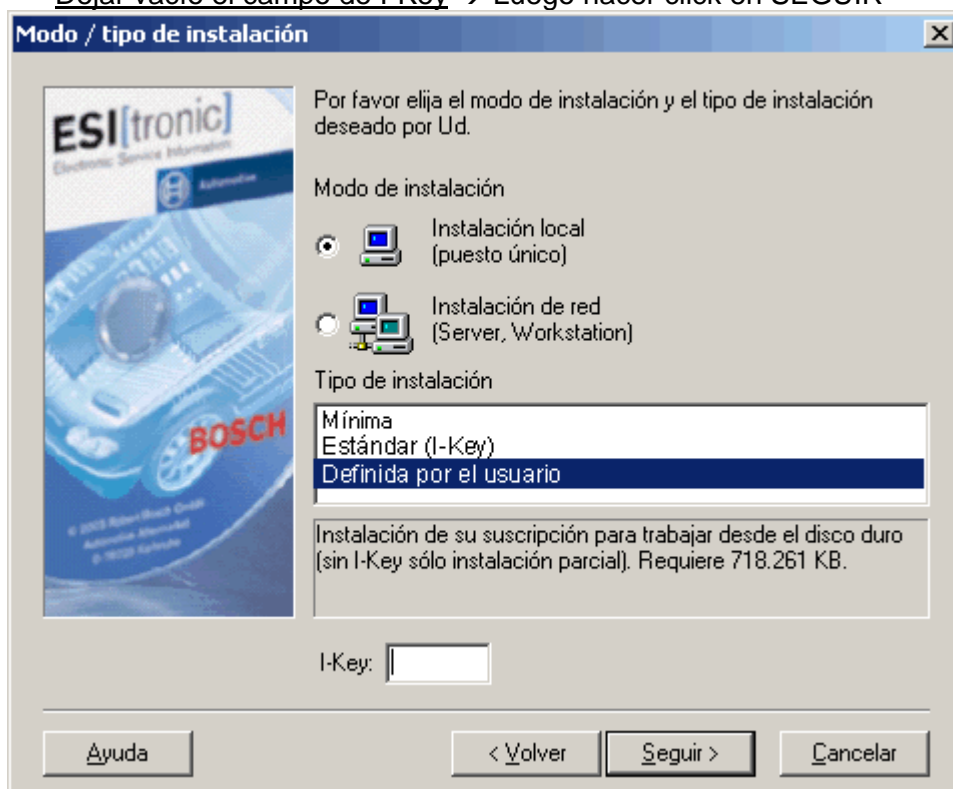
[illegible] → Luego hacer click en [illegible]

Modo / tipo de instalación

ESI[tronic]
Electronic Service Information
Automotive

BOSCH

© 2003 Robert Bosch GmbH
Automotive Aftermarket
D-76225 Karlsruhe

Por favor elija el modo de instalación y el tipo de instalación deseado por Ud.

Modo de instalación

Instalación local
(puesto único)

Instalación de red
(Server, Workstation)

Tipo de instalación

Mínima
Estándar (I-Key)
Definida por el usuario

Instalación de su suscripción para trabajar desde el disco duro (sin I-Key sólo instalación parcial). Requiere 718.261 KB.

I-Key:

Ayuda

< Volver

Seguir >

Cancelar